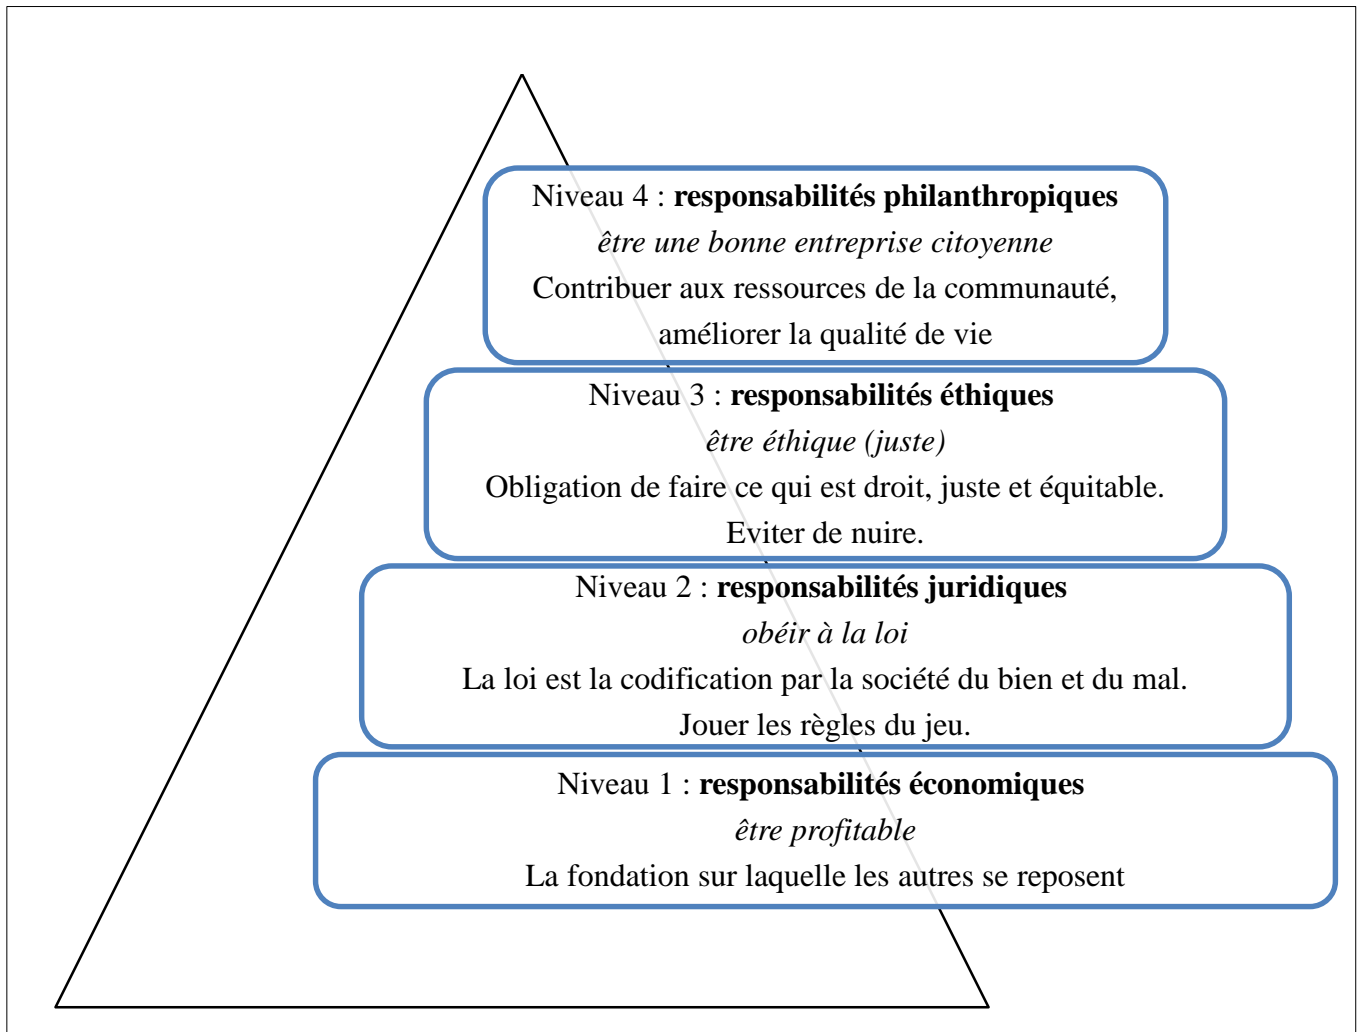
Niveau 4 : **responsabilités philanthropiques**
*être une bonne entreprise citoyenne*
Contribuer aux ressources de la communauté, améliorer la qualité de vie

Niveau 3 : **responsabilités éthiques**
*être éthique (juste)*
Obligation de faire ce qui est droit, juste et équitable. Eviter de nuire.

Niveau 2 : **responsabilités juridiques**
*obéir à la loi*
La loi est la codification par la société du bien et du mal. Jouer les règles du jeu.

Niveau 1 : **responsabilités économiques**
*être profitable*
La fondation sur laquelle les autres se reposent